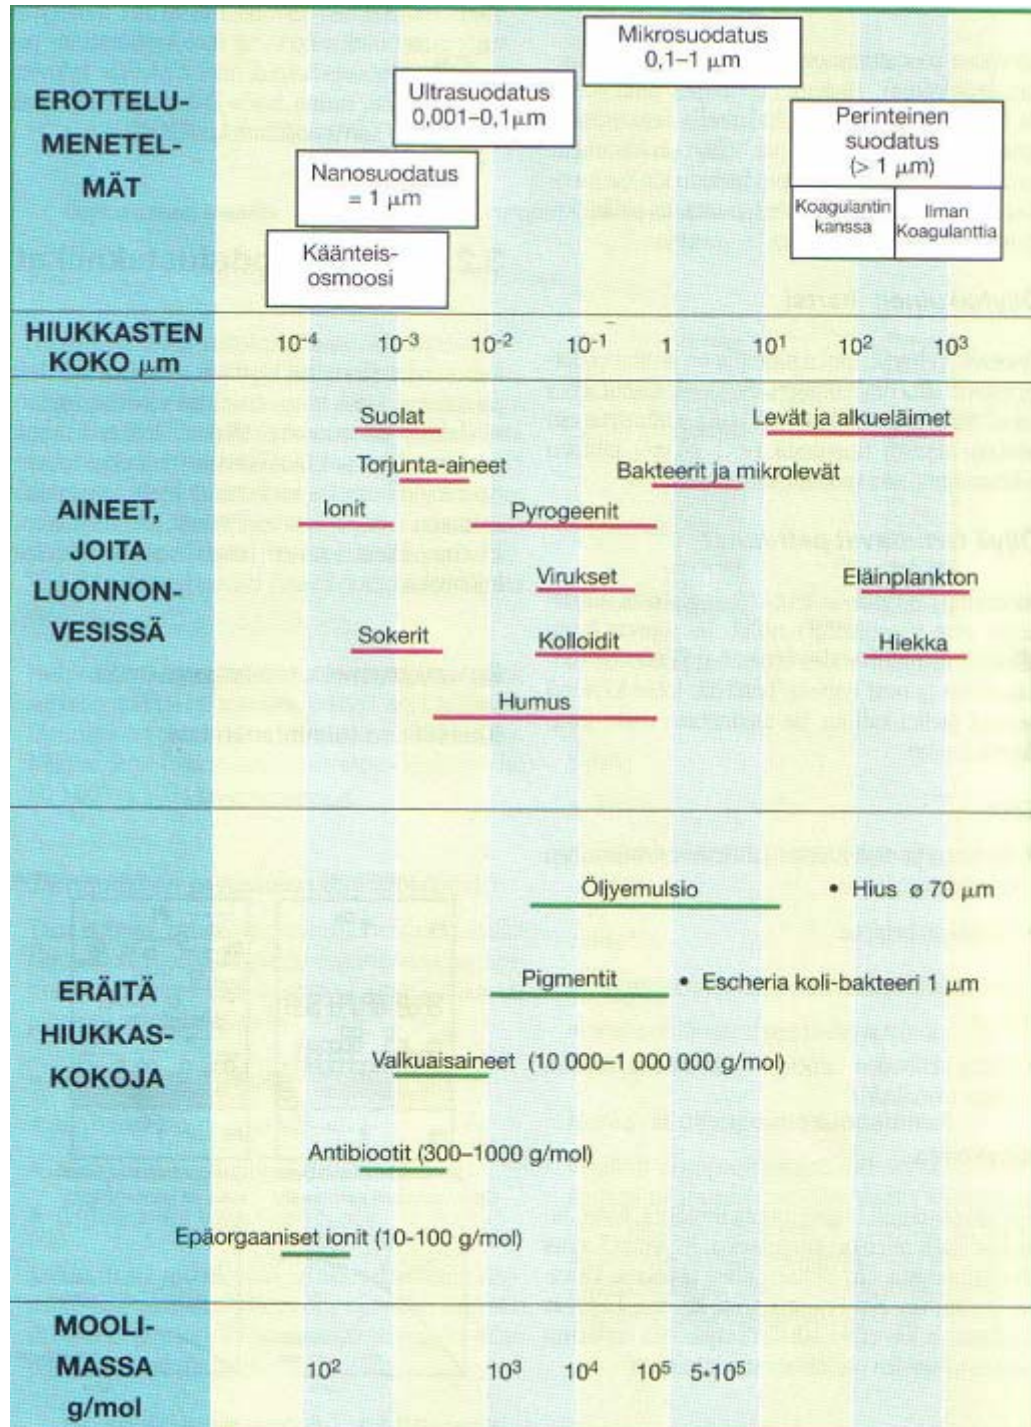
EROTTELU-MENETEL-MÄT

Mikrosuodatus 0,1–1 $\mu$m

Ultrasuodatus 0,001–0,1$\mu$m

Perinteinen suodatus (> 1 $\mu$m)

Koagulantin kanssa

Ilman Koagulanttia

Nanosuodatus = 1 $\mu$m

Käänteis-osmoosi

HIUKKASTEN KOKO $\mu$m

$10^{-4}$ $10^{-3}$ $10^{-2}$ $10^{-1}$ 1 $10^{1}$ $10^{2}$ $10^{3}$

AINEET, JOITA LUONNON-VESISSÄ

Suolat

Levät ja alkueläimet

Torjunta-aineet

Bakteerit ja mikrolevät

Ionit

Pyrogeenit

Virukset

Eläinplankton

Sokerit

Kolloidit

Hiekka

Humus

ERÄITÄ HIUKKAS-KOKOJA

Öljyemulsio

• Hius ø 70 $\mu$m

Pigmentit

• Escheria koli-bakteeri 1 $\mu$m

Valkuaisaineet (10 000–1 000 000 g/mol)

Antibiootit (300–1000 g/mol)

Epäorgaaniset ionit (10-100 g/mol)

MOOLI-MASSA g/mol

$10^{2}$ $10^{3}$ $10^{4}$ $10^{5}$ $5 \cdot 10^{5}$